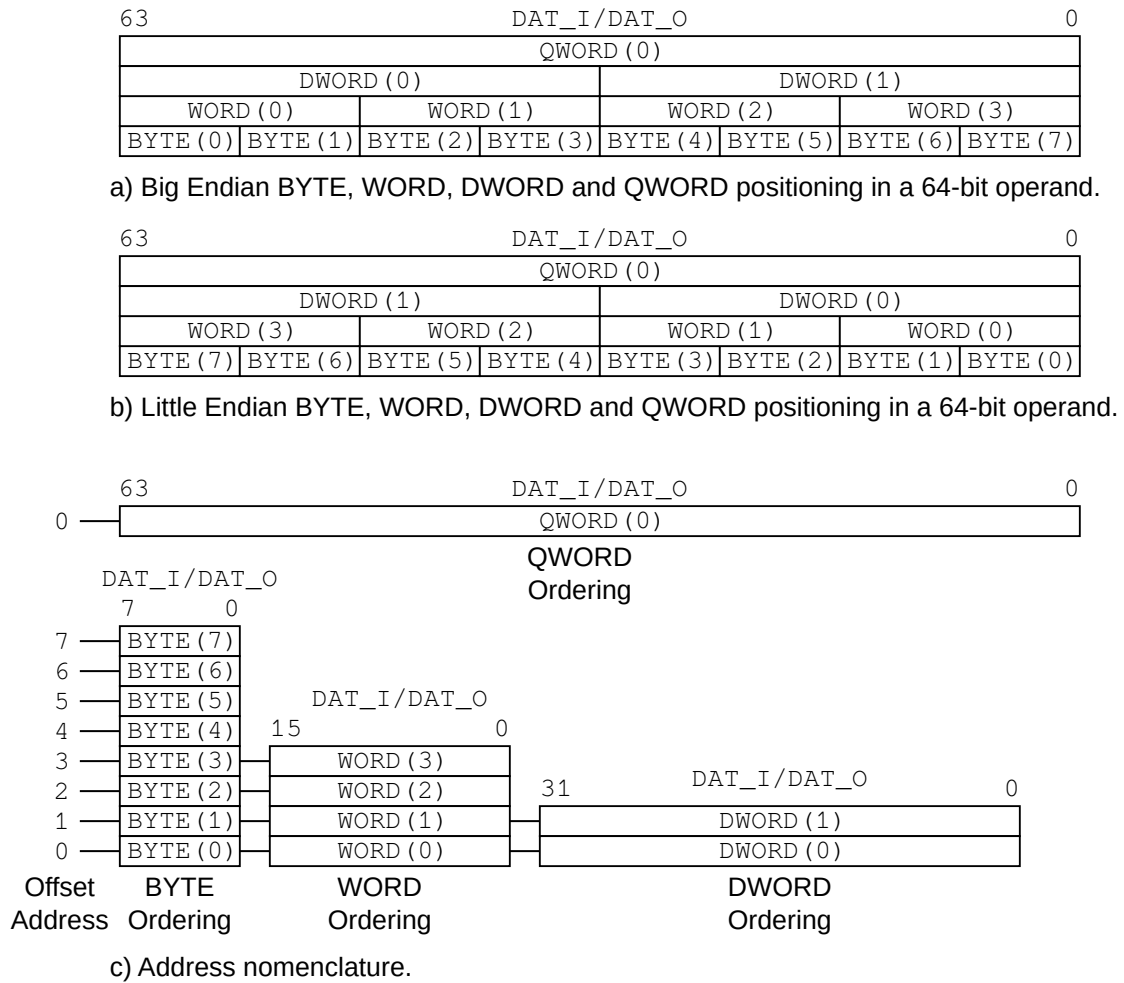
63 DAT_I/DAT_O 0

| QWORD(0) | | | | | | | |
|---|---|---|---|---|---|---|---|
| DWORD(0) | | | | DWORD(1) | | | |
| WORD(0) | | WORD(1) | | WORD(2) | | WORD(3) | |
| BYTE(0) | BYTE(1) | BYTE(2) | BYTE(3) | BYTE(4) | BYTE(5) | BYTE(6) | BYTE(7) |

a) Big Endian BYTE, WORD, DWORD and QWORD positioning in a 64-bit operand.

63 DAT_I/DAT_O 0

| QWORD(0) | | | | | | | |
|---|---|---|---|---|---|---|---|
| DWORD(1) | | | | DWORD(0) | | | |
| WORD(3) | | WORD(2) | | WORD(1) | | WORD(0) | |
| BYTE(7) | BYTE(6) | BYTE(5) | BYTE(4) | BYTE(3) | BYTE(2) | BYTE(1) | BYTE(0) |

b) Little Endian BYTE, WORD, DWORD and QWORD positioning in a 64-bit operand.

63 DAT_I/DAT_O 0
0 QWORD(0)
QWORD Ordering

DAT_I/DAT_O
7 0
7 BYTE(7)
6 BYTE(6)
5 BYTE(5)
4 BYTE(4)
3 BYTE(3)
2 BYTE(2)
1 BYTE(1)
0 BYTE(0)

DAT_I/DAT_O
15 0
WORD(3)
WORD(2)
WORD(1)
WORD(0)

31 DAT_I/DAT_O 0
DWORD(1)
DWORD(0)

Offset Address BYTE Ordering WORD Ordering DWORD Ordering

c) Address nomenclature.